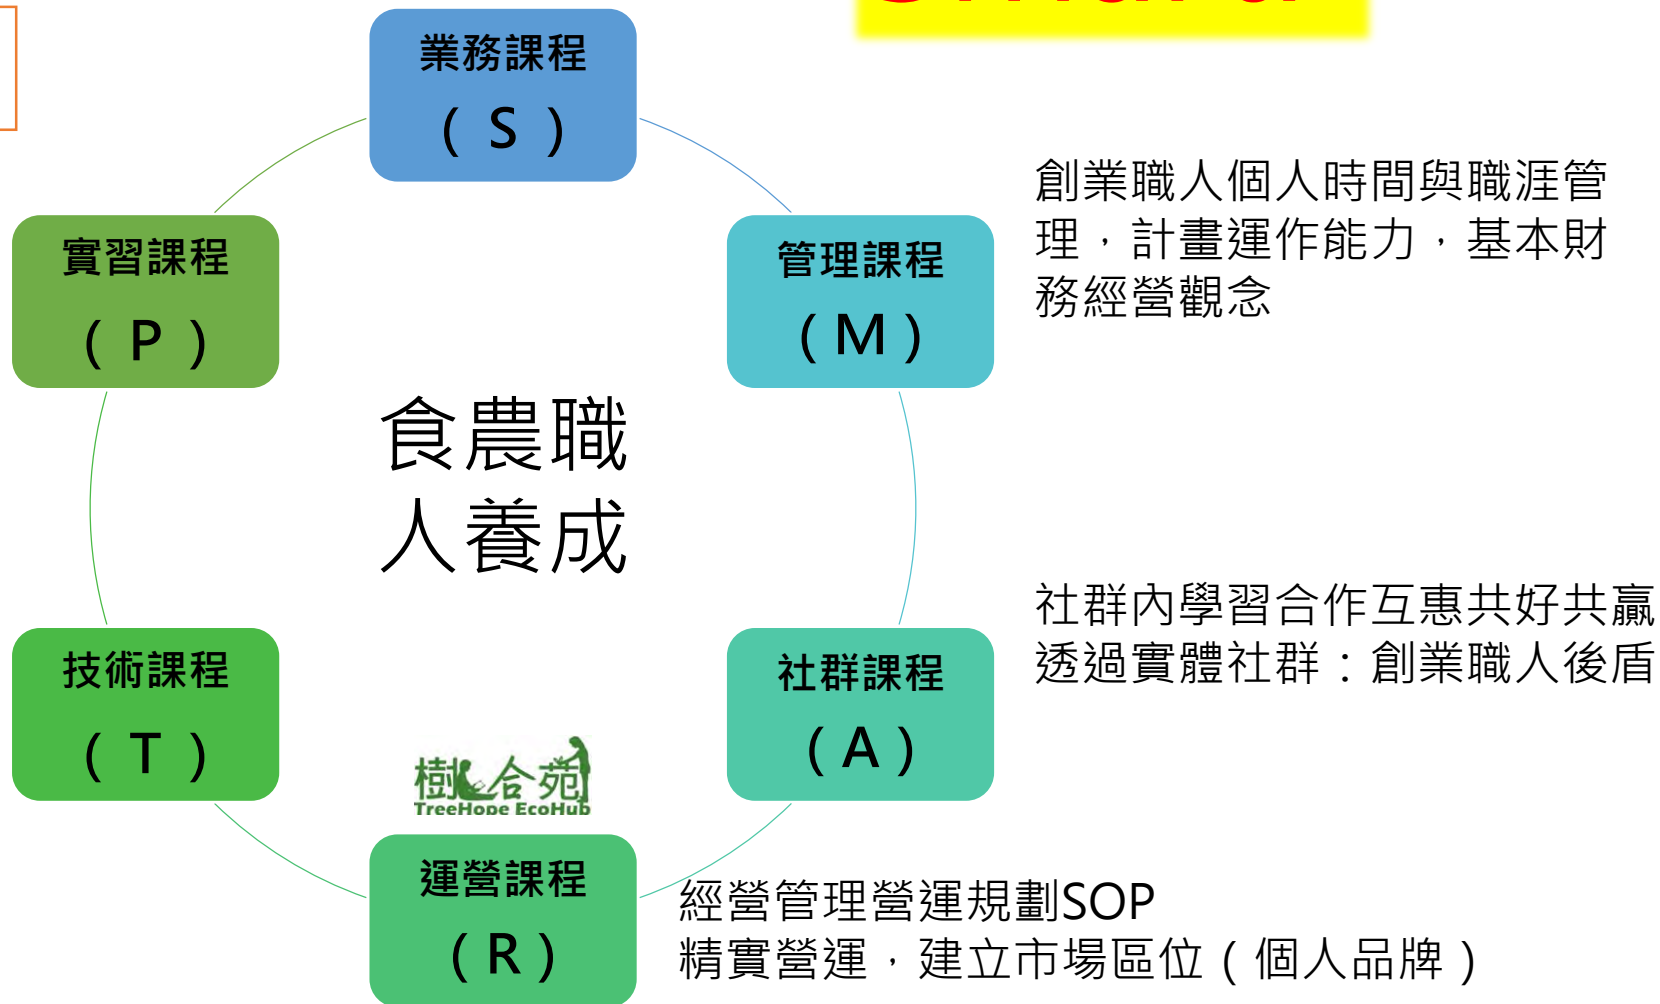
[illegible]

業務課程
（S）

實習課程
（P）

管理課程
（M）

創業職人個人時間與職涯管理，計畫運作能力，基本財務經營觀念

食農職人養成

技術課程
（T）

社群課程
（A）

社群內學習合作互惠共好共贏
透過實體社群：創業職人後盾

樹合苑
TreeHope EcoHub

運營課程
（R）

經營管理營運規劃SOP
精實營運，建立市場區位（個人品牌）